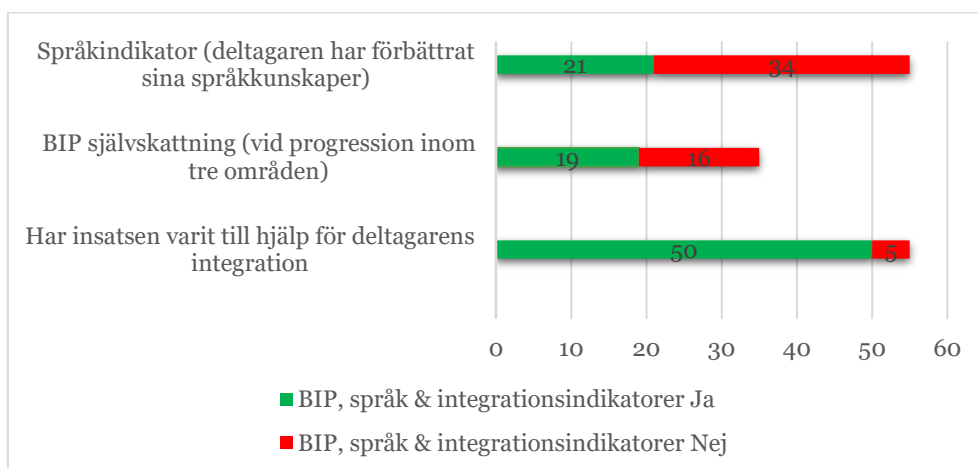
Språkindikator (deltagaren har förbättrat sina språkkunskaper)

21

34

BIP självskattning (vid progression inom tre områden)

19

16

Har insatsen varit till hjälp för deltagarens integration

50

5

0
10
20
30
40
50
60

BIP, språk & integrationsindikatorer Ja

BIP, språk & integrationsindikatorer Nej